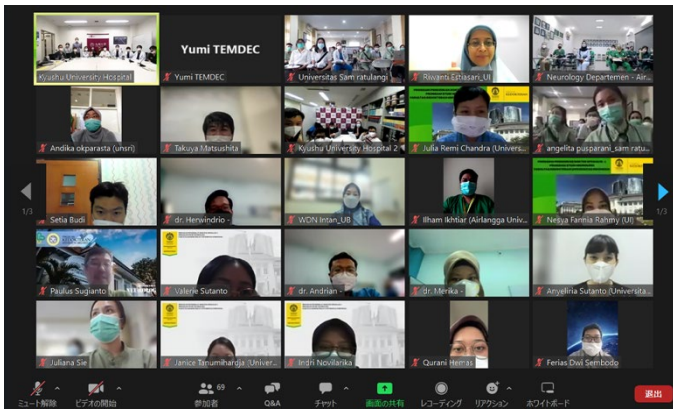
Kyushu University Hospital

Yumi TEMDEC

Yumi TEMDEC

Universitas Sam ratulangi

Riwanti Estiasari_UI

Neurology Departemen - Air...

Andika okparasta (unsri)

Takuya Matsushita

Kyushu University Hospital 2

Julia Remi Chandra (Univers...

angelita pusparani_sam ratu...

Setia Budi

dr. Herwindrio -

WDN Intan_UB

Ilham Ikhtiar (Airlangga Univ...

Nelya Fannia Rahmy (UI)

Paulus Sugianto

Valerie Sutanto

dr. Andrian -

dr. Merika -

Anyeliria Sutanto (Universita...

Juliana Sie

Janice Tanumihardja (Univer...

Indri Novilarika

Qurani Hemas

Ferias Dwi Sembodo

1/3

1/3

ミュート解除

ビデオの開始

69

参加者

Q&A

チャット

画面の共有

レコーディング

リアクション

ホワイトボード

退出